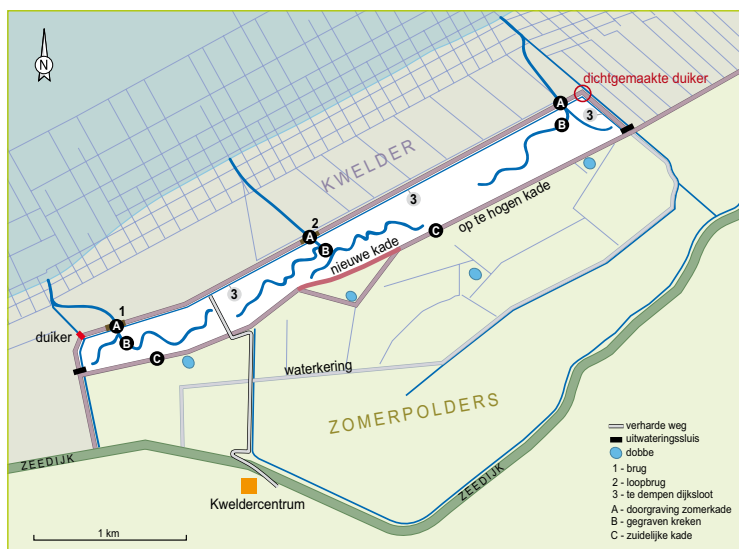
N

dichtgemaakte duiker

KWELDER

A
B
3
2
A
B
C
3
op te hogen kade
nieuwe kade
1
A
B
C
3
duiker

waterkering

ZOMERPOLDERS

ZEEDIJK
ZEEDIJK

Kweldercentrum

1 km

verharde weg
uitwateringssluis
dobbe
1 - brug
2 - loopbrug
3 - te dempen dijksloot
A - doorgraving zomerkade
B - gegraven kreken
C - zuidelijke kade